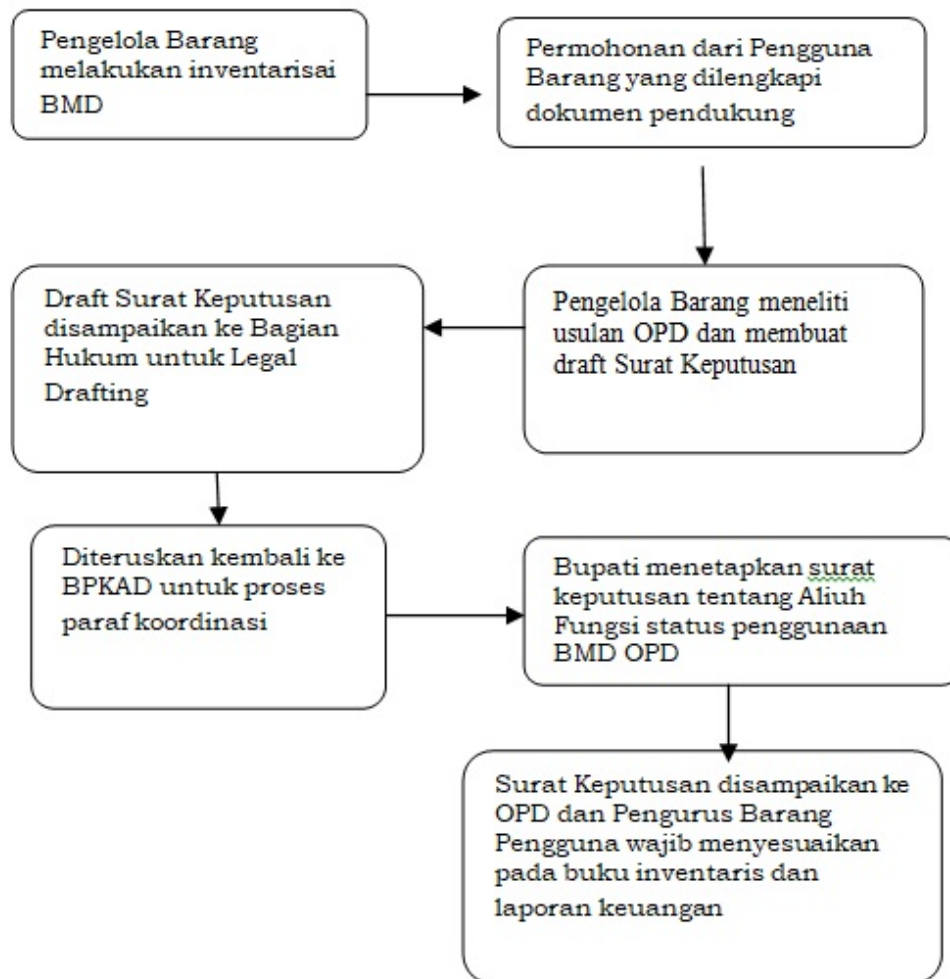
Pengelola Barang melakukan inventarisai BMD

Permohonan dari Pengguna Barang yang dilengkapi dokumen pendukung

Pengelola Barang meneliti usulan OPD dan membuat draft Surat Keputusan

Draft Surat Keputusan disampaikan ke Bagian Hukum untuk Legal Drafting

Diteruskan kembali ke BPKAD untuk proses paraf koordinasi

Bupati menetapkan surat keputusan tentang Aliuh Fungsi status penggunaan BMD OPD

Surat Keputusan disampaikan ke OPD dan Pengurus Barang Pengguna wajib menyesuaikan pada buku inventaris dan laporan keuangan